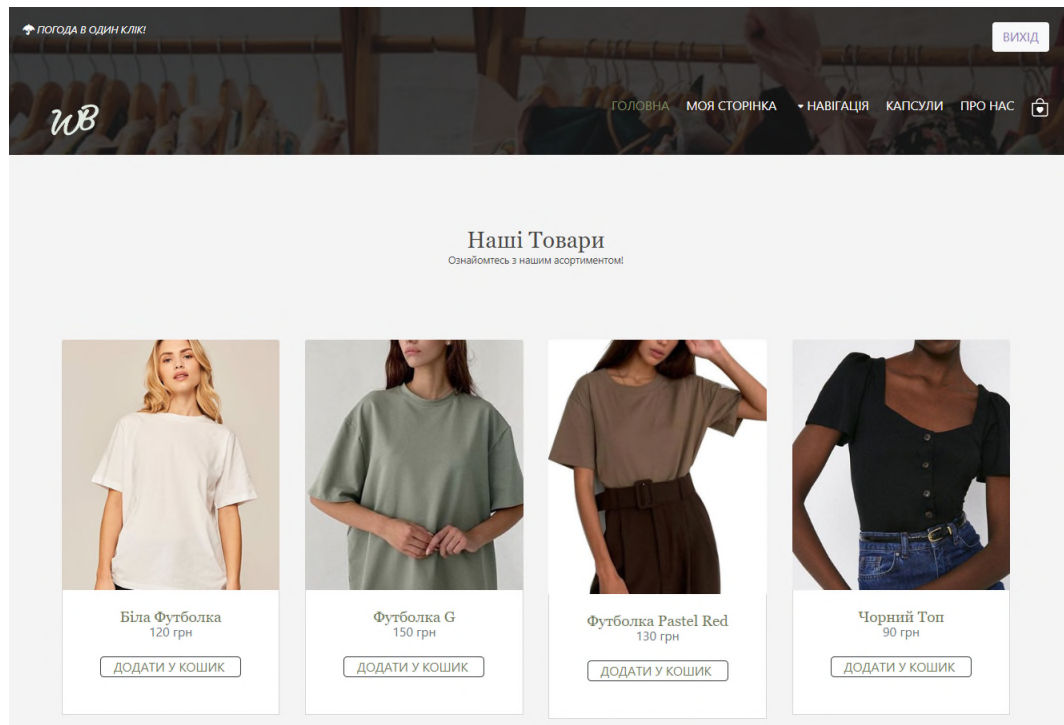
ПОГОДА В ОДИН КЛІК!

ВИХІД

WB

ГОЛОВНА МОЯ СТОРІНКА НАВІГАЦІЯ КАПСУЛИ ПРО НАС

Наші Товари

Ознайомтесь з нашим асортиментом!

Біла Футболка
120 грн
ДОДАТИ У КОШИК

Футболка G
150 грн
ДОДАТИ У КОШИК

Футболка Pastel Red
130 грн
ДОДАТИ У КОШИК

Чорний Топ
90 грн
ДОДАТИ У КОШИК